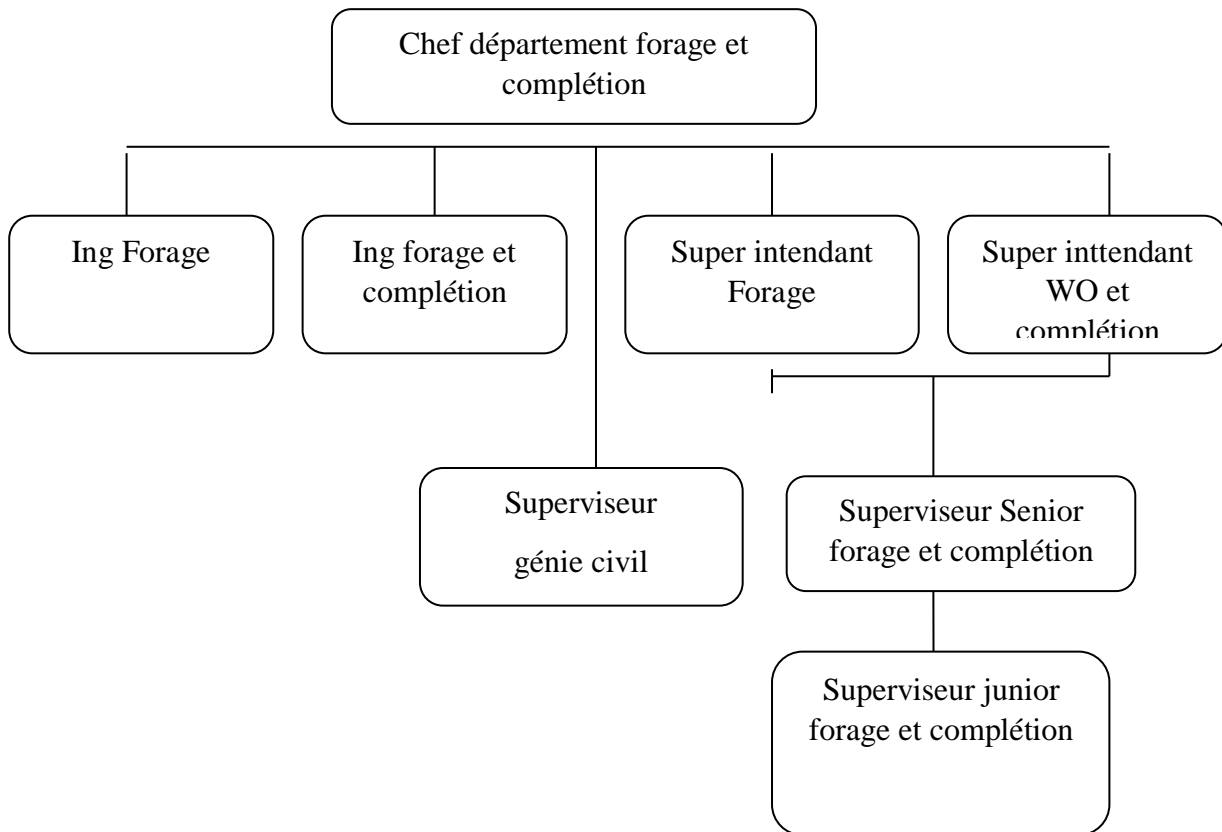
Chef département forage et complétion

Ing Forage

Ing forage et complétion

Super intendant Forage

Super inttendant WO et complétion

Superviseur génie civil

Superviseur Senior forage et complétion

Superviseur junior forage et complétion